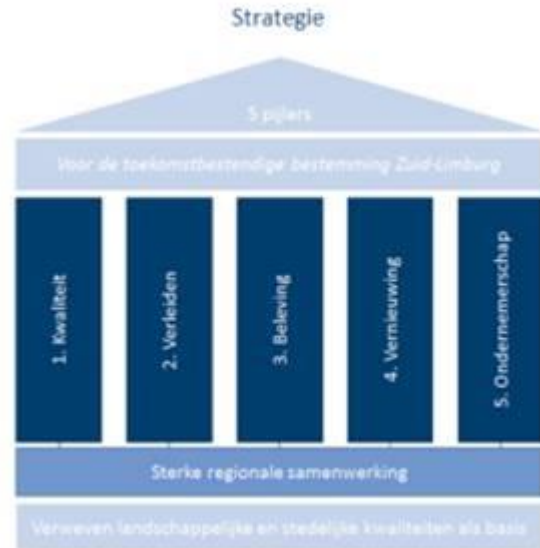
Strategie

5 pijlers

Voor de toekomstbestendige bestemming Zuid-Limburg

1. Kwaliteit

2. Verleiden

3. Beleving

4. Vernieuwing

5. Ondernemerschap

Sterke regionale samenwerking

Verweven landschappelijke en stedelijke kwaliteiten als basis